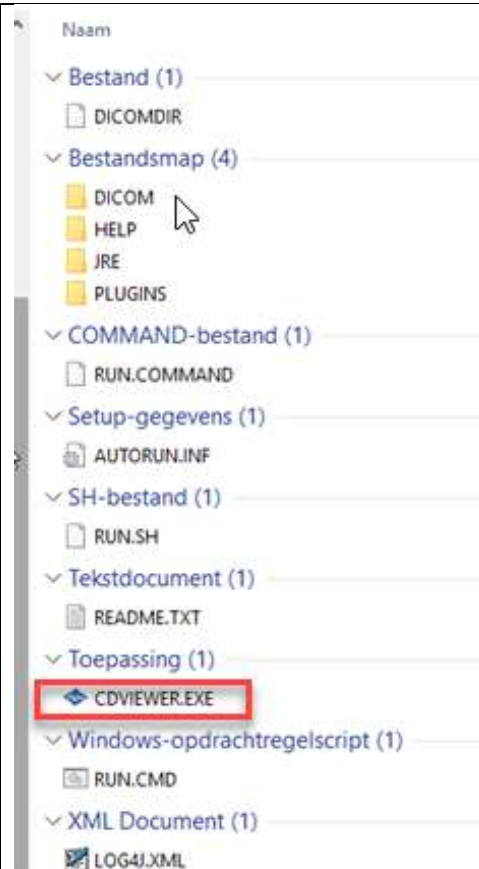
Naam

Bestand (1)

DICOMDIR

Bestandsmap (4)

DICOM

HELP

JRE

PLUGINS

COMMAND-bestand (1)

RUN.COMMAND

Setup-gegevens (1)

AUTORUN.INF

SH-bestand (1)

RUN.SH

Tekstdocument (1)

README.TXT

Toepassing (1)

CDVIEWER.EXE

Windows-opdrachtregelscript (1)

RUN.CMD

XML Document (1)

LOG4J.XML